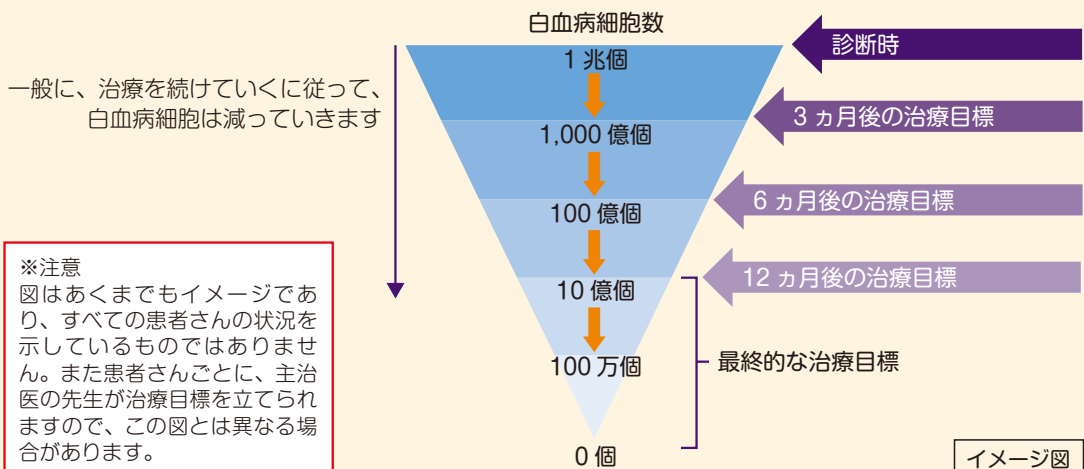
白血病細胞数

診断時

一般に、治療を続けていくに従って、白血病細胞は減っていきます

1 兆個

3 ヵ月後の治療目標

1,000 億個

6 ヵ月後の治療目標

100 億個

12 ヵ月後の治療目標

10 億個

100 万個

最終的な治療目標

0 個

※注意
図はあくまでもイメージであり、すべての患者さんの状況を示しているものではありません。また患者さんごとに、主治医の先生が治療目標を立てられますので、この図とは異なる場合があります。

イメージ図